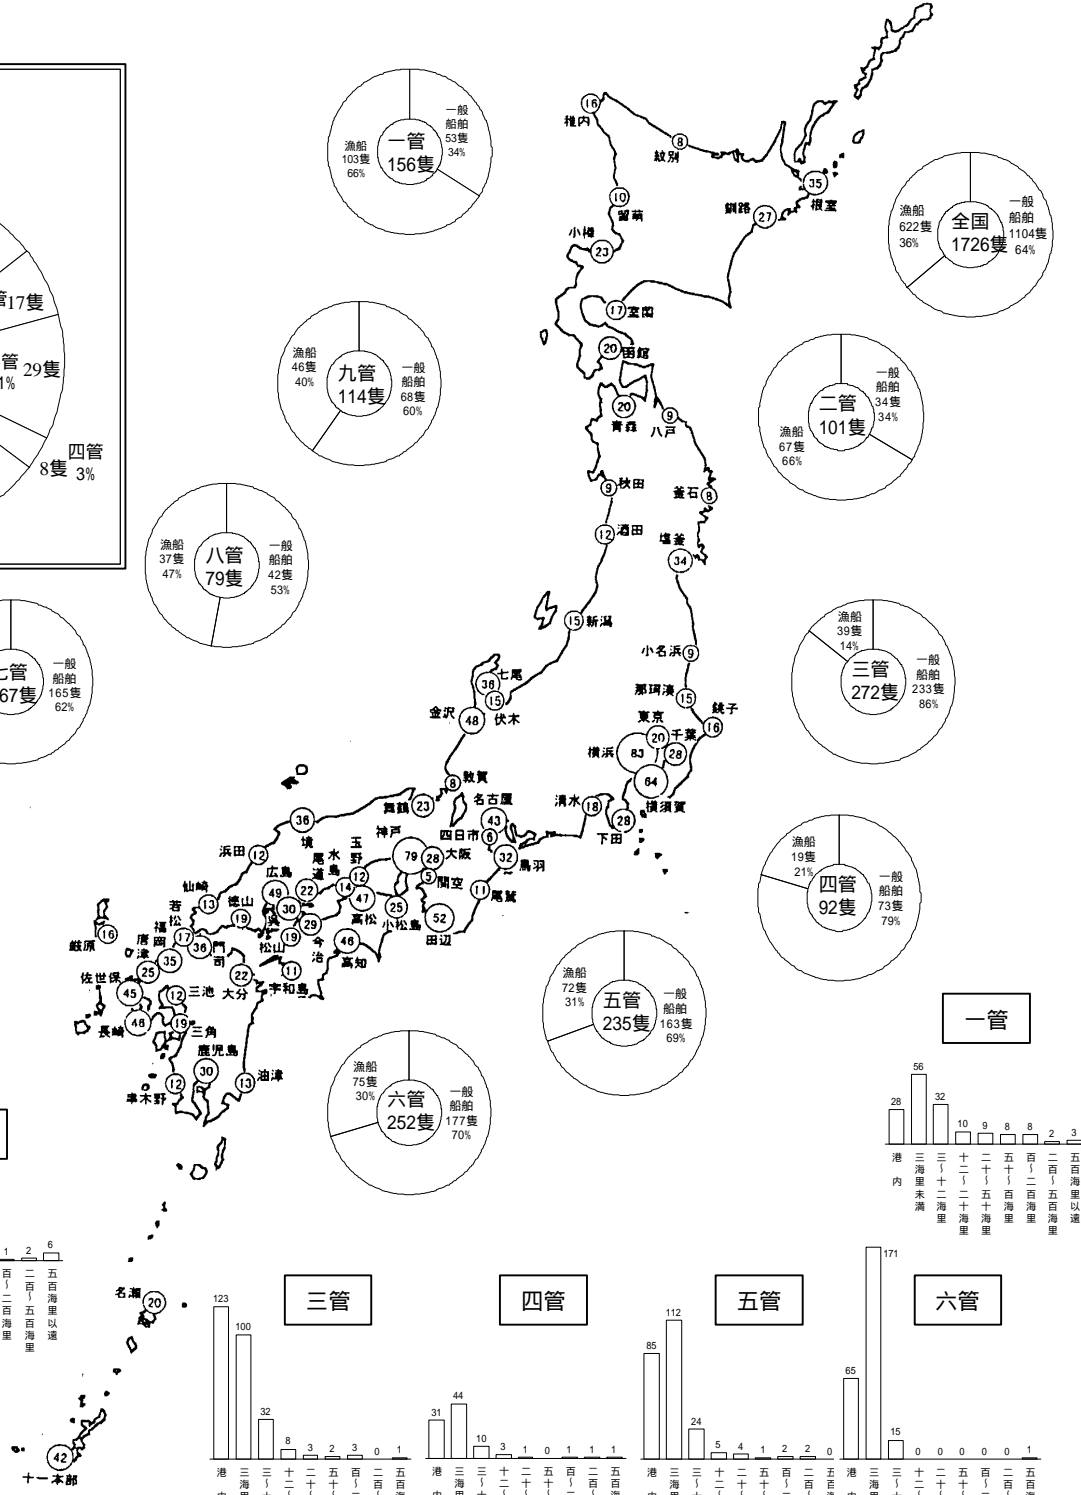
一管 156隻
漁船 103隻 66%
一般船舶 53隻 34%

全国 1726隻
漁船 622隻 36%
一般船舶 1104隻 64%

九管 114隻
漁船 46隻 40%
一般船舶 68隻 60%

二管 101隻
漁船 67隻 66%
一般船舶 34隻 34%

八管 79隻
漁船 37隻 47%
一般船舶 42隻 53%

三管 272隻
漁船 39隻 14%
一般船舶 233隻 86%

七管 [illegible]67隻
一般船舶 165隻 62%

四管 92隻
漁船 19隻 21%
一般船舶 73隻 79%

五管 235隻
漁船 72隻 31%
一般船舶 163隻 69%

六管 252隻
漁船 75隻 30%
一般船舶 177隻 70%

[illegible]管17隻
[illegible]管 29隻
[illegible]1%
8隻 四管 3%

稚内 16
紋別 8
留萌 10
小樽 23
釧路 27
根室 35
室蘭 17
函館 20
青森 20
八戸 9
秋田 9
釜石 8
酒田 12
塩釜 34
新潟 15
小名浜 9
七尾 36
伏木 15
金沢 48
那珂湊 15
銚子 16
東京 20
千葉 28
横浜 83
64
横須賀
敦賀 8
舞鶴 23
名古屋 43
四日市 6
清水 18
下田 28
鳥羽 32
尾鷲 11
36
神戸 79
大阪 28
関空 5
境
玉野
浜田 12
水島 12
尾道
広島 22
49
14
47
高松
25
52
小松島
田辺
仙崎 13
徳山 19
呉 30
29
若松
福岡 17
36
門司
松山 19
今治
46
高知
厳原 16
唐津 25
35
佐世保
45
三池 12
大分 22
宇和島 11
長崎 48
三角 19
鹿児島 30
油津 13
串木野 12
名瀬 20
42
十一本部

一管
28 56 32 10 9 8 8 2 3
港内 三海里未満 三~十二海里 十二~二十海里 二十~五十海里 五十~百海里 百~二百海里 二百~五百海里 五百海里以遠

1 2 6
百~二百海里 二百~五百海里 五百海里以遠

三管
123 100 32 8 3 2 3 0 1

四管
31 44 10 3 1 0 1 1 1

五管
85 112 24 5 4 1 2 2 0

六管
65 171 15 0 0 0 0 0 1

港内 三海里 三~十 十二~ 二十~ 五十~ 百~ 二百~ 五百